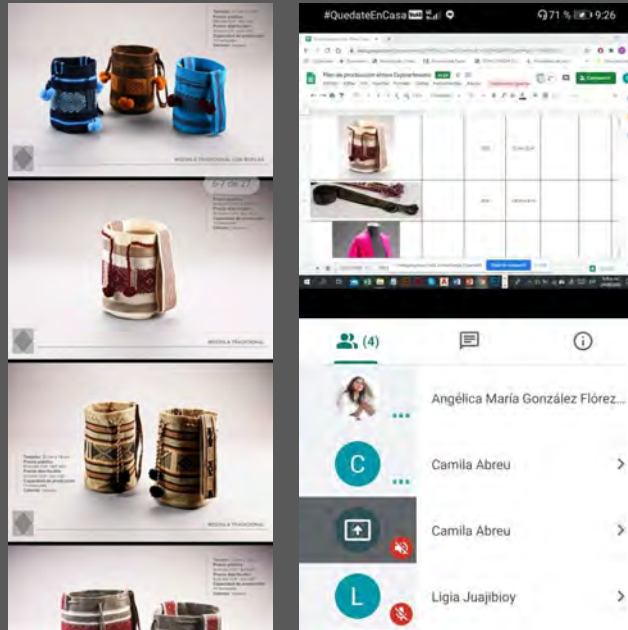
MOCHILA TRADICIONAL CON BORLAS

5 / 7 de 27

MOCHILA TRADICIONAL

MOCHILA TRADICIONAL

#QuedateEnCasa 71 % 9:26

Plan de producción étnico Expoartesano

(4)

Angélica María González Flórez...

C Camila Abreu

Camila Abreu

L Ligia Juajibioy